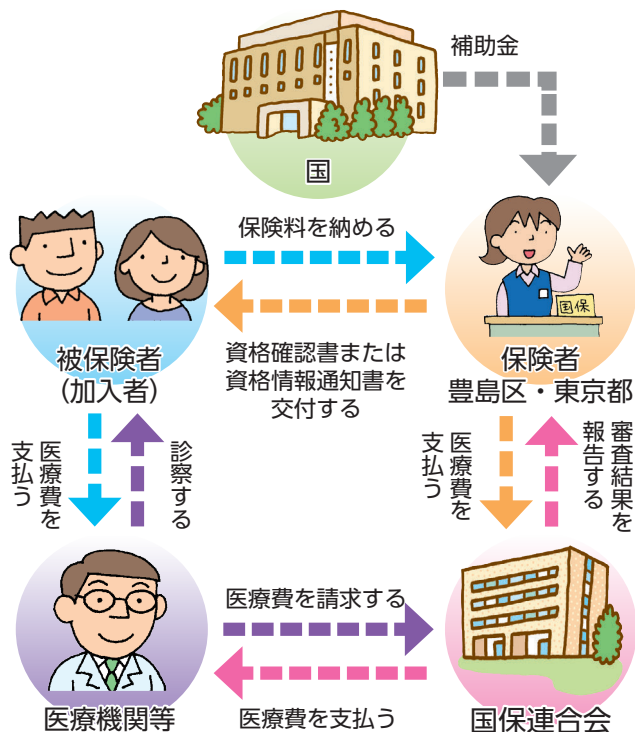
補助金

国

保険料を納める

被保険者
(加入者)

資格確認書または
資格情報通知書を
交付する

保険者
豊島区・東京都

国保

医療費を支払う

診察する

医療費を支払う

審査結果を報告する

医療費を請求する

医療機関等

医療費を支払う

国保連合会